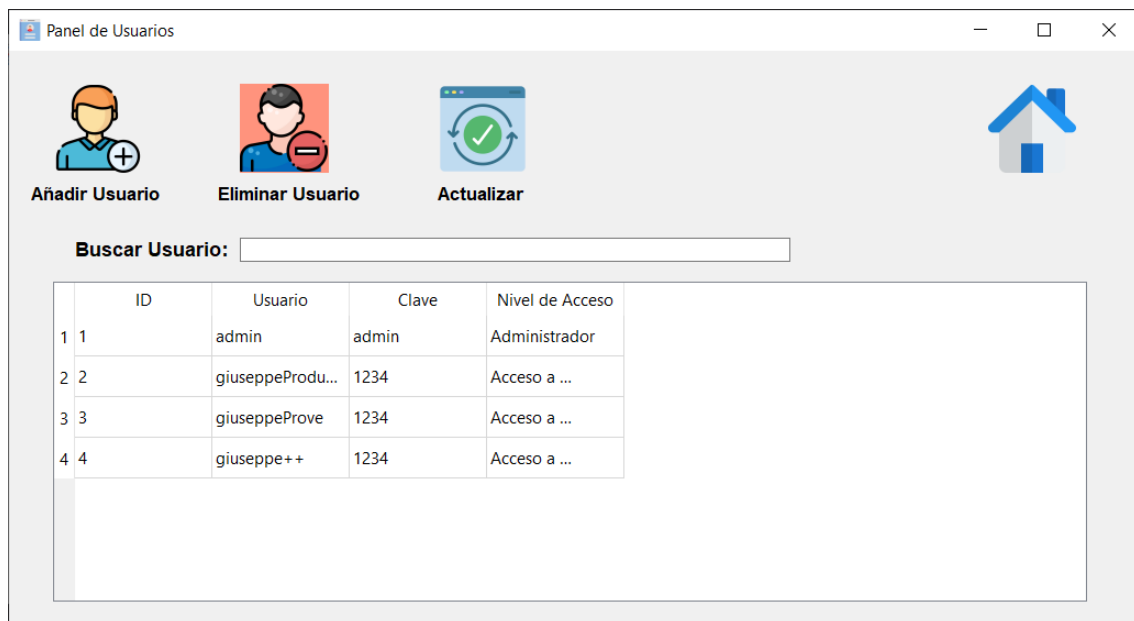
Panel de Usuarios

Añadir Usuario

Eliminar Usuario

Actualizar

Buscar Usuario:

| | ID | Usuario | Clave | Nivel de Acceso |
|---|---|---|---|---|
| 1 | 1 | admin | admin | Administrador |
| 2 | 2 | giuseppeProdu... | 1234 | Acceso a ... |
| 3 | 3 | giuseppeProve | 1234 | Acceso a ... |
| 4 | 4 | giuseppe++ | 1234 | Acceso a ... |